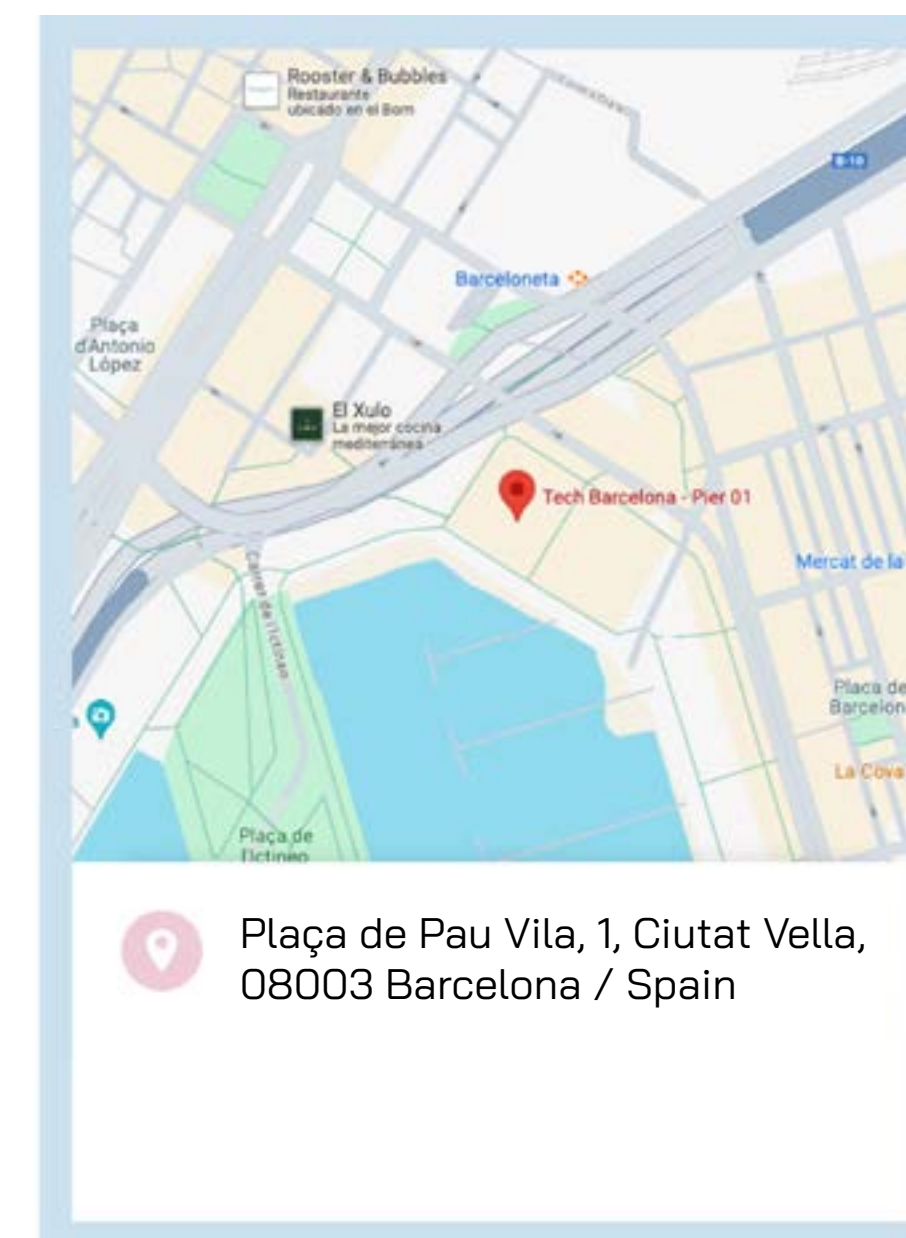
Rooster & Bubbles
Restaurante ubicado en el Born

B-10

Barceloneta

Plaça d'Antonio López

El Xulo
La mejor cocina mediterránea

Tech Barcelona - Pier 01

Mercat de la

Carrer de l'Ictineo

Plaça de Barcelon

La Cova

Plaça de l'Ictineo

Plaça de Pau Vila, 1, Ciutat Vella, 08003 Barcelona / Spain